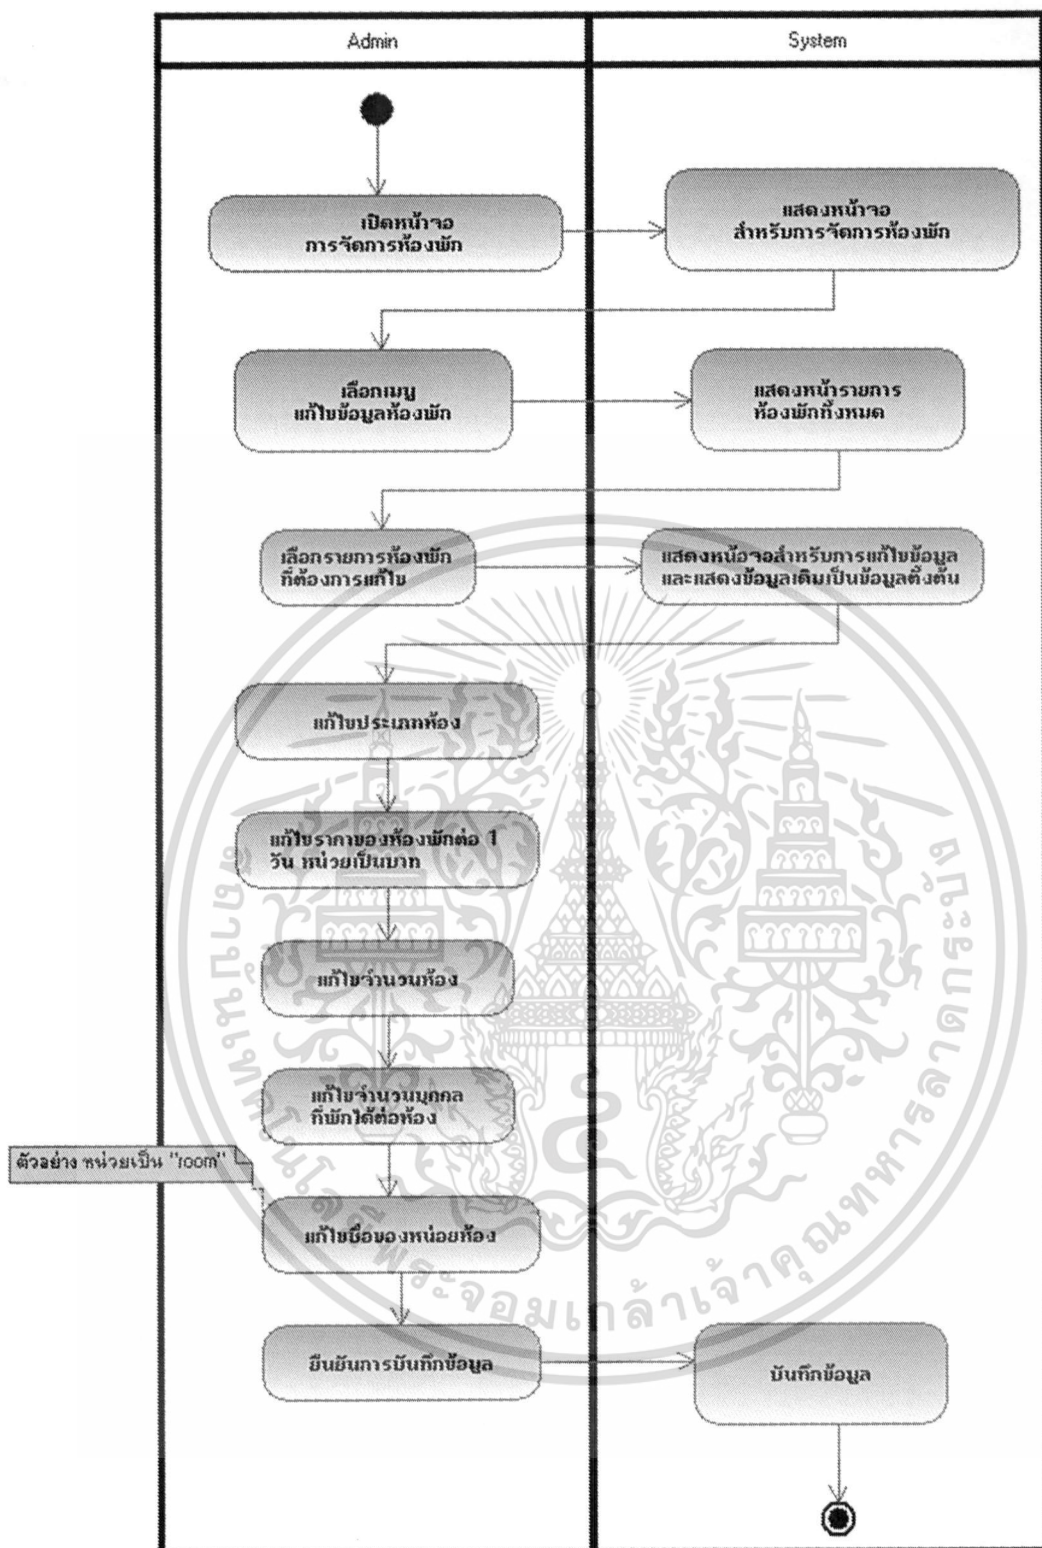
Admin

System

เปิดหน้าจอ การจัดการห้องพัก

แสดงหน้าจอ สำหรับการจัดการห้องพัก

เลือกเมนู แก้ไขข้อมูลห้องพัก

แสดงหน้ารายการ ห้องพักทั้งหมด

เลือกรายการห้องพัก ที่ต้องการแก้ไข

แสดงหน้าจอสำหรับการแก้ไขข้อมูล และแสดงข้อมูลเดิมเป็นข้อมูลตั้งต้น

แก้ไขประเภทห้อง

แก้ไขราคาของห้องพักต่อ 1 วัน หน่วยเป็นบาท

แก้ไขจำนวนห้อง

แก้ไขจำนวนบุคคล ที่พักได้ต่อห้อง

ตัวอย่าง หน่วยเป็น "room"

แก้ไขชื่อของหน่วยห้อง

ยืนยันการบันทึกข้อมูล

บันทึกข้อมูล

มหาวิทยาลัยเทคโนโลยีพระจอมเกล้าเจ้าคุณทหารลาดกระบัง